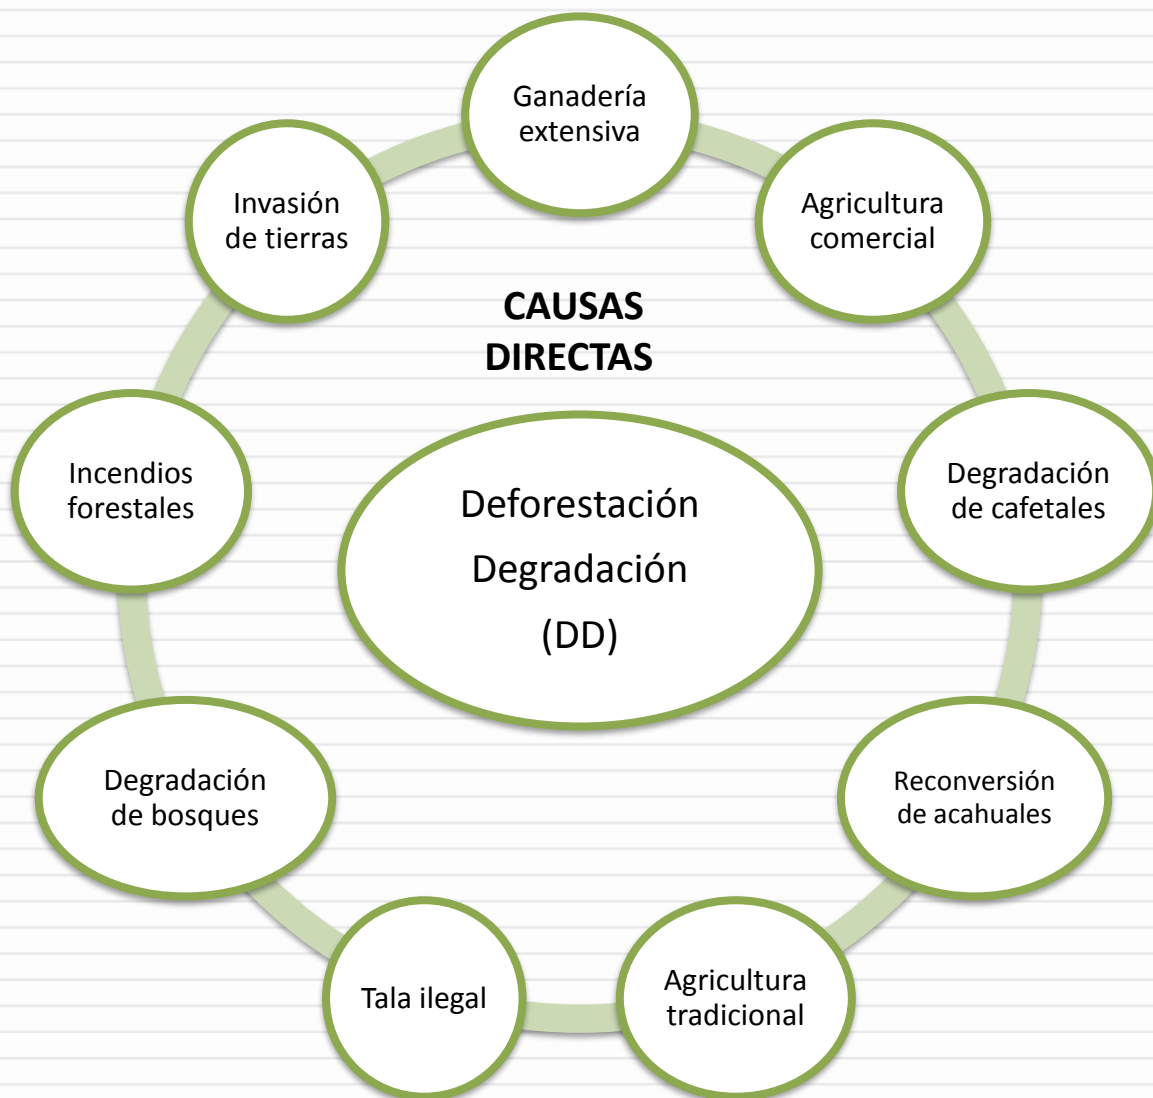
CAUSAS DIRECTAS

Deforestación
Degradación
(DD)

Ganadería extensiva

Agricultura comercial

Degradación de cafetales

Reconversión de acahuales

Agricultura tradicional

Tala ilegal

Degradación de bosques

Incendios forestales

Invasión de tierras